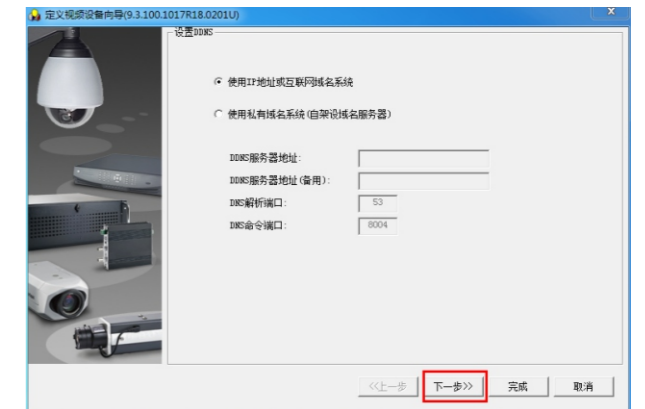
定义视频设备向导(9.3.100.1017R18.0201U)

设置DDNS

使用IP地址或互联网域名系统

使用私有域名系统(自架设域名服务器)

DDNS服务器地址:

DDNS服务器地址(备用):

DNS解析端口: 53

DNS命令端口: 8004

<<上一步 下一步>> 完成 取消